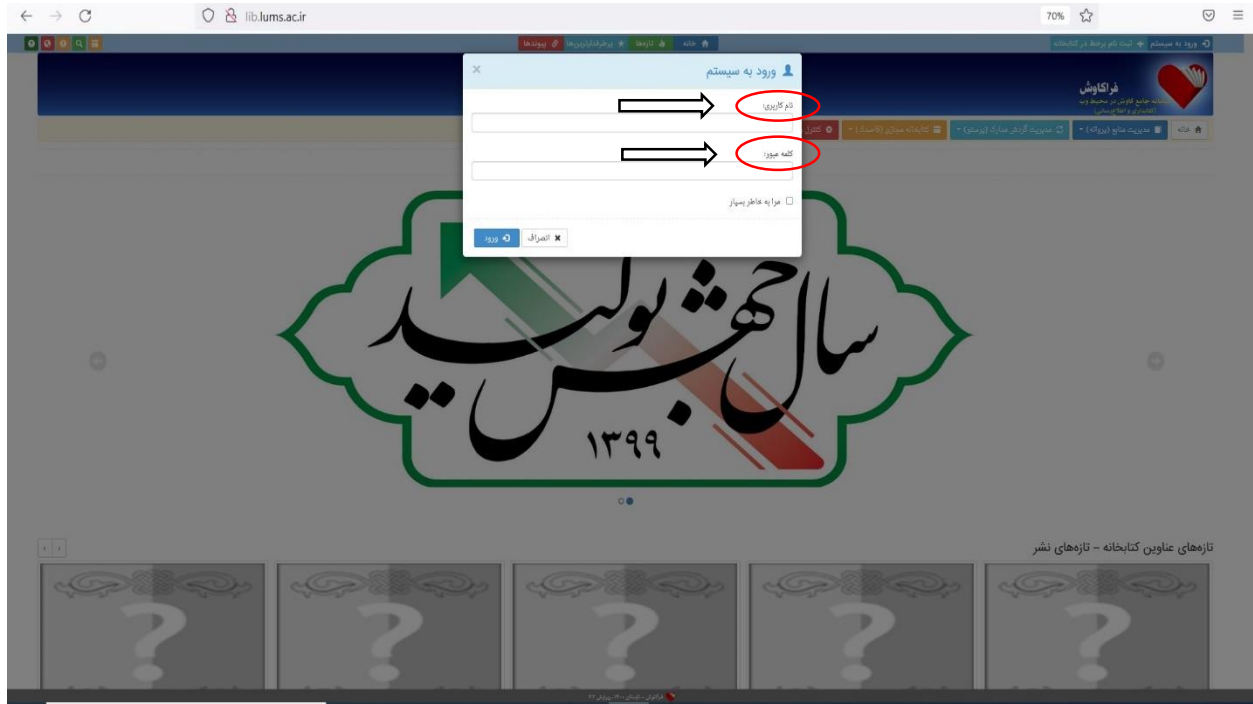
lib.lums.ac.ir

70%

ورود به سیستم   ثبت نام برخط در کتابخانه

خانه   تازه‌ها   پرکاربردترین‌ها   پیوندها

فراکاوش
سامانه جامع کاوش در محیط وب
(کتابداری و اطلاع‌رسانی)

خانه   مدیریت منابع (پیرواله)   مدیریت گردش منابع (پرستو)   کتابخانه مجازی (ناسار)   کنترل

ورود به سیستم

نام کاربری:

کلمه عبور:

مرا به خاطر بسپار

انصراف   ورود

سال جهش تولید
۱۳۹۹

تازه‌های عناوین کتابخانه - تازه‌های نشر

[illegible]